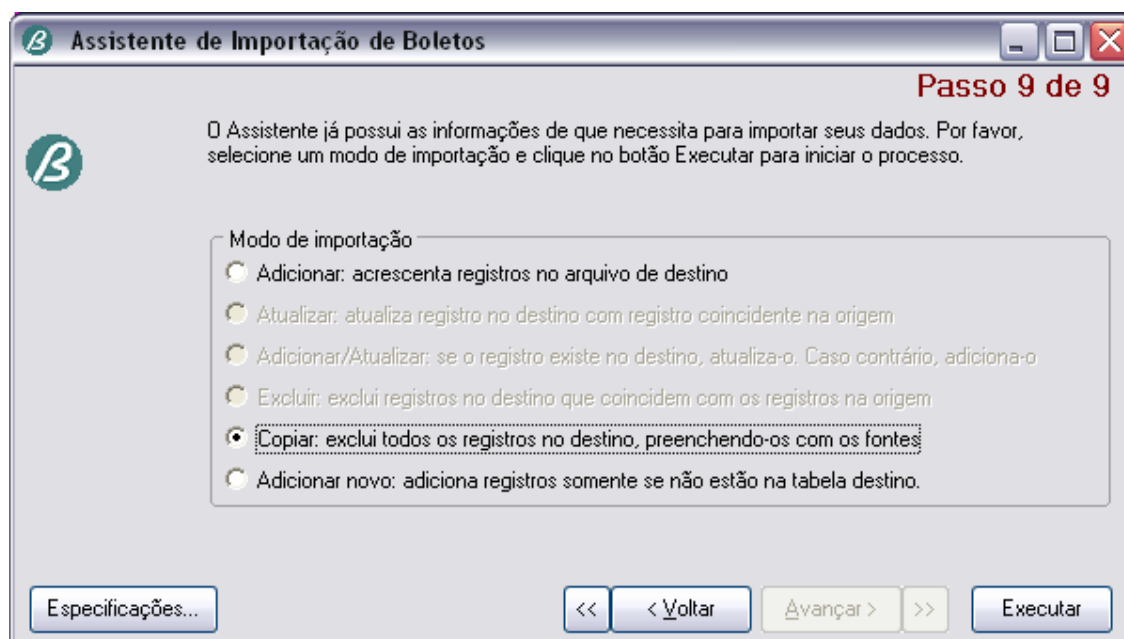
Assistente de Importação de Boletos

Passo 9 de 9

O Assistente já possui as informações de que necessita para importar seus dados. Por favor, selecione um modo de importação e clique no botão Executar para iniciar o processo.

Modo de importação

Adicionar: acrescenta registros no arquivo de destino

Atualizar: atualiza registro no destino com registro coincidente na origem

Adicionar/Atualizar: se o registro existe no destino, atualiza-o. Caso contrário, adiciona-o

Excluir: exclui registros no destino que coincidem com os registros na origem

Copiar: exclui todos os registros no destino, preenchendo-os com os fontes

Adicionar novo: adiciona registros somente se não estão na tabela destino.

Especificações...

<<

< Voltar

Avançar >

>>

Executar